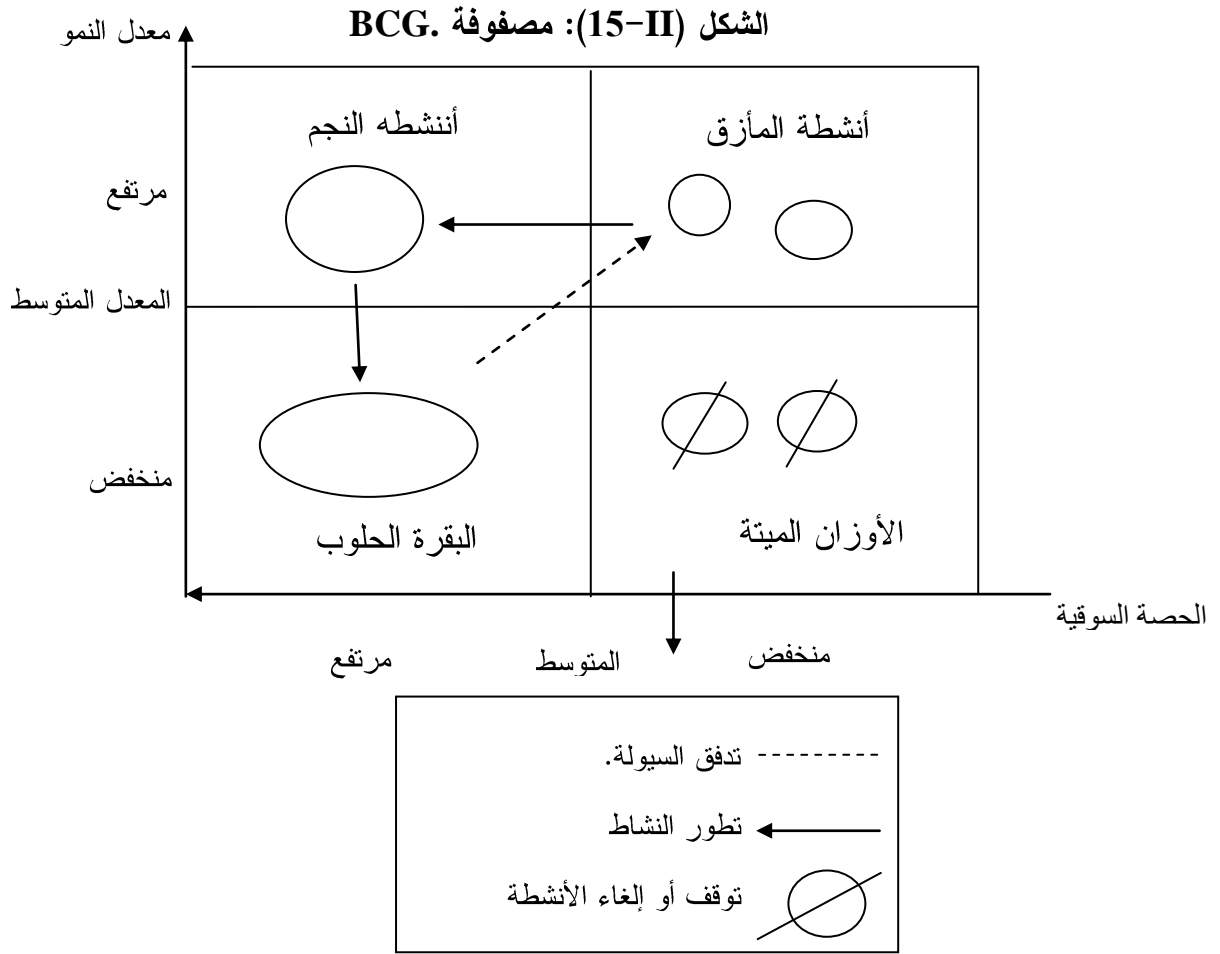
الشكل (II-15): مصفوفة BCG.

معدل النمو

أننشطه النجم

أنشطة المأزق

مرتفع

المعدل المتوسط

منخفض

البقرة الحلوب

الأوزان الميتة

الحصة السوقية

مرتفع

المتوسط

منخفض

تدفق السيولة.

تطور النشاط

توقف أو إلغاء الأنشطة